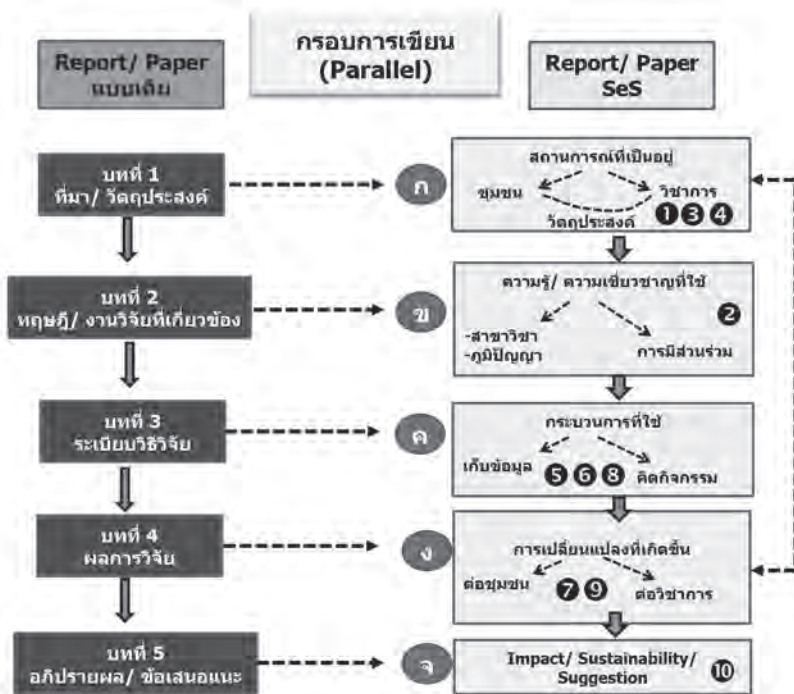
Report/ Paper
แบบเดิม

กรอบการเขียน
(Parallel)

Report/ Paper
SeS

บทที่ 1
ที่มา/ วัตถุประสงค์

ก

สถานการณ์ที่เป็นอยู่
ชุมชน
วิชาการ
วัตถุประสงค์
❶❸❹

บทที่ 2
ทฤษฎี/ งานวิจัยที่เกี่ยวข้อง

ข

ความรู้/ ความเชี่ยวชาญที่ใช้
❷
-สาขาวิชา
-ภูมิปัญญา
การมีส่วนร่วม

บทที่ 3
ระเบียบวิธีวิจัย

ค

กระบวนการที่ใช้
เก็บข้อมูล
❺❻❽
คิดกิจกรรม

บทที่ 4
ผลการวิจัย

ง

การเปลี่ยนแปลงที่เกิดขึ้น
ต่อชุมชน
❼❾
ต่อวิชาการ

บทที่ 5
อภิปรายผล/ ข้อเสนอแนะ

จ

Impact/ Sustainability/ Suggestion
❿